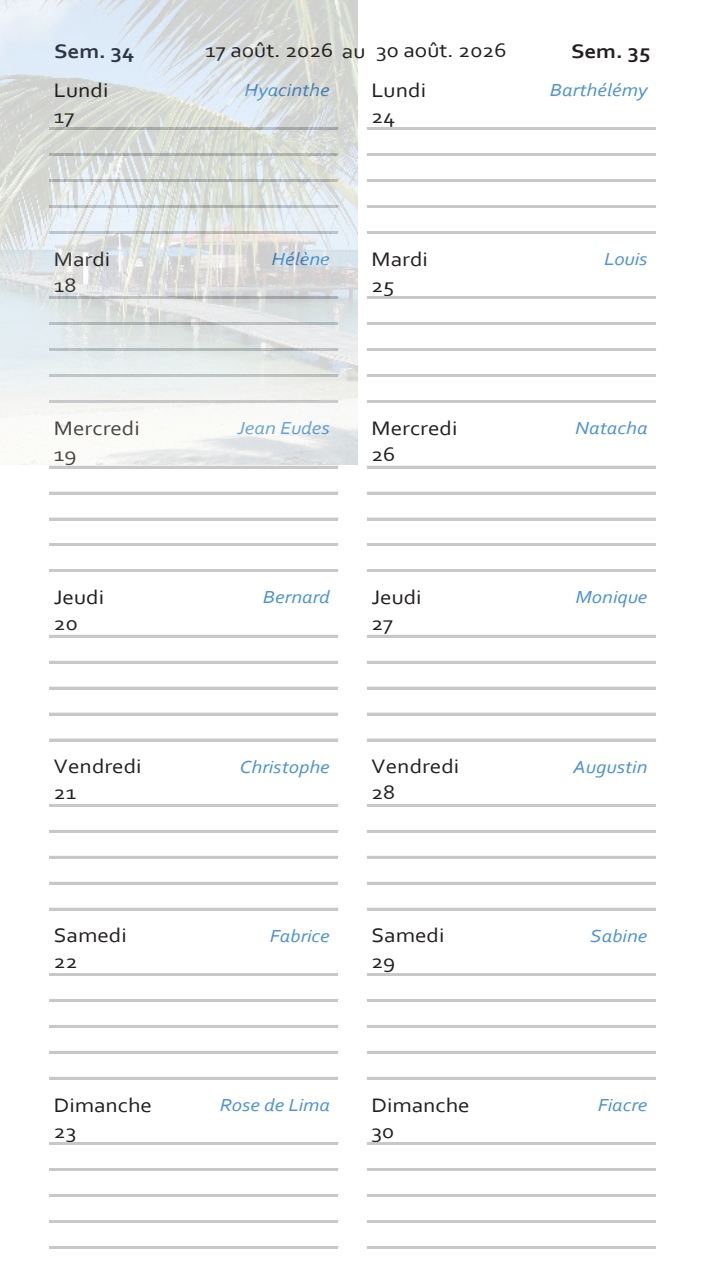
Sem. 34 17 août. 2026 au 30 août. 2026 Sem. 35

Lundi Hyacinthe
17

Mardi Hélène
18

Mercredi Jean Eudes
19

Jeudi Bernard
20

Vendredi Christophe
21

Samedi Fabrice
22

Dimanche Rose de Lima
23

Lundi Barthélémy
24

Mardi Louis
25

Mercredi Natacha
26

Jeudi Monique
27

Vendredi Augustin
28

Samedi Sabine
29

Dimanche Fiacre
30